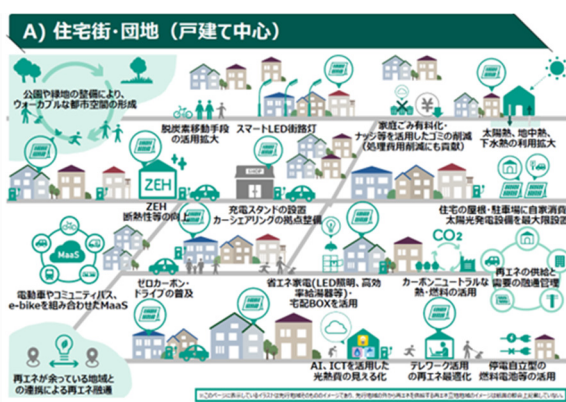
A) 住宅街・団地（戸建て中心）

公園や緑地の整備により、ウォーカブルな都市空間の形成

脱炭素移動手段の活用拡大

スマートLED街路灯

家庭ごみ有料化・ナッジ等を活用したゴミの削減（処理費用削減にも貢献）

太陽熱、地中熱、下水熱の利用拡大

ZEH 断熱性等の向上

SHOP

充電スタンドの設置 カーシェアリングの拠点整備

住宅の屋根・駐車場に自家消費太陽光発電設備を最大限設置

MaaS

電動車やコミュニティバス、e-bikeを組み合わせたMaaS

ゼロカーボン・ドライブの普及

省エネ家電（LED照明、高効率給湯器等）・宅配BOXを活用

CO2

カーボンニュートラルな熱・燃料の活用

再エネの供給と需要の融通管理

AI、ICTを活用した光熱費の見える化

テレワーク活用の再エネ最適化

停電自立型の燃料電池等の活用

再エネが余っている地域との連携による再エネ融通

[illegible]